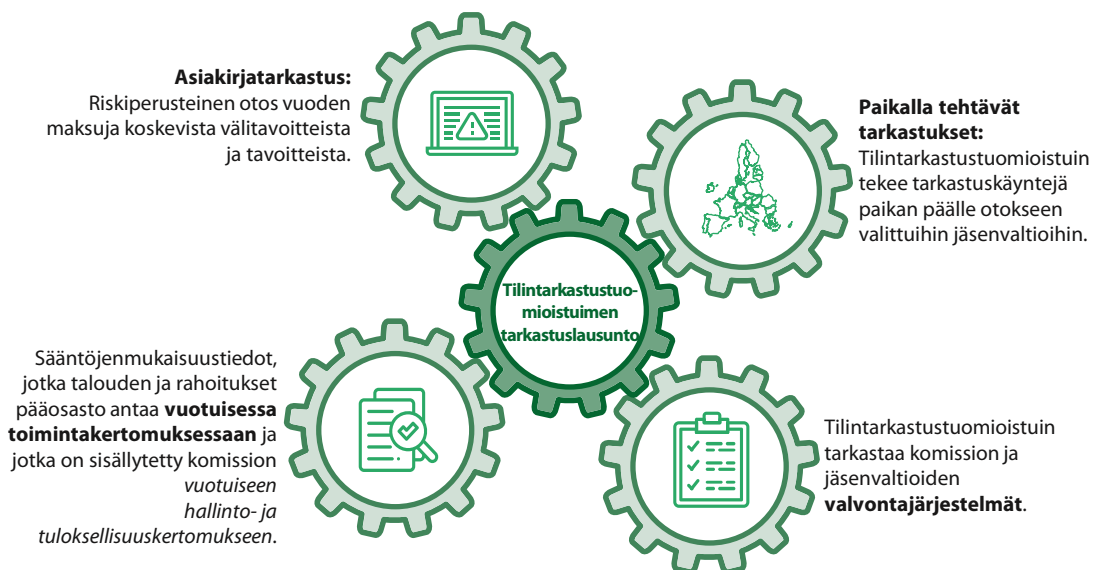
**Asiakirjatarkastus:** Riskiperusteinen otos vuoden maksuja koskevista välitavoitteista ja tavoitteista.

**Paikalla tehtävät tarkastukset:** Tilintarkastustuomioistuin tekee tarkastuskäyntejä paikan päälle otokseen valittuihin jäsenvaltioihin.

Tilintarkastustuomioistuimen tarkastuslausunto

Sääntöjenmukaisuustiedot, jotka talouden ja rahoitukset pääosasto antaa **vuotuisessa toimintakertomuksessaan** ja jotka on sisällytetty komission *vuotuiseen hallinto- ja tuloksellisuuskertomukseen*.

Tilintarkastustuomioistuin tarkastaa komission ja jäsenvaltioiden **valvontajärjestelmät**.